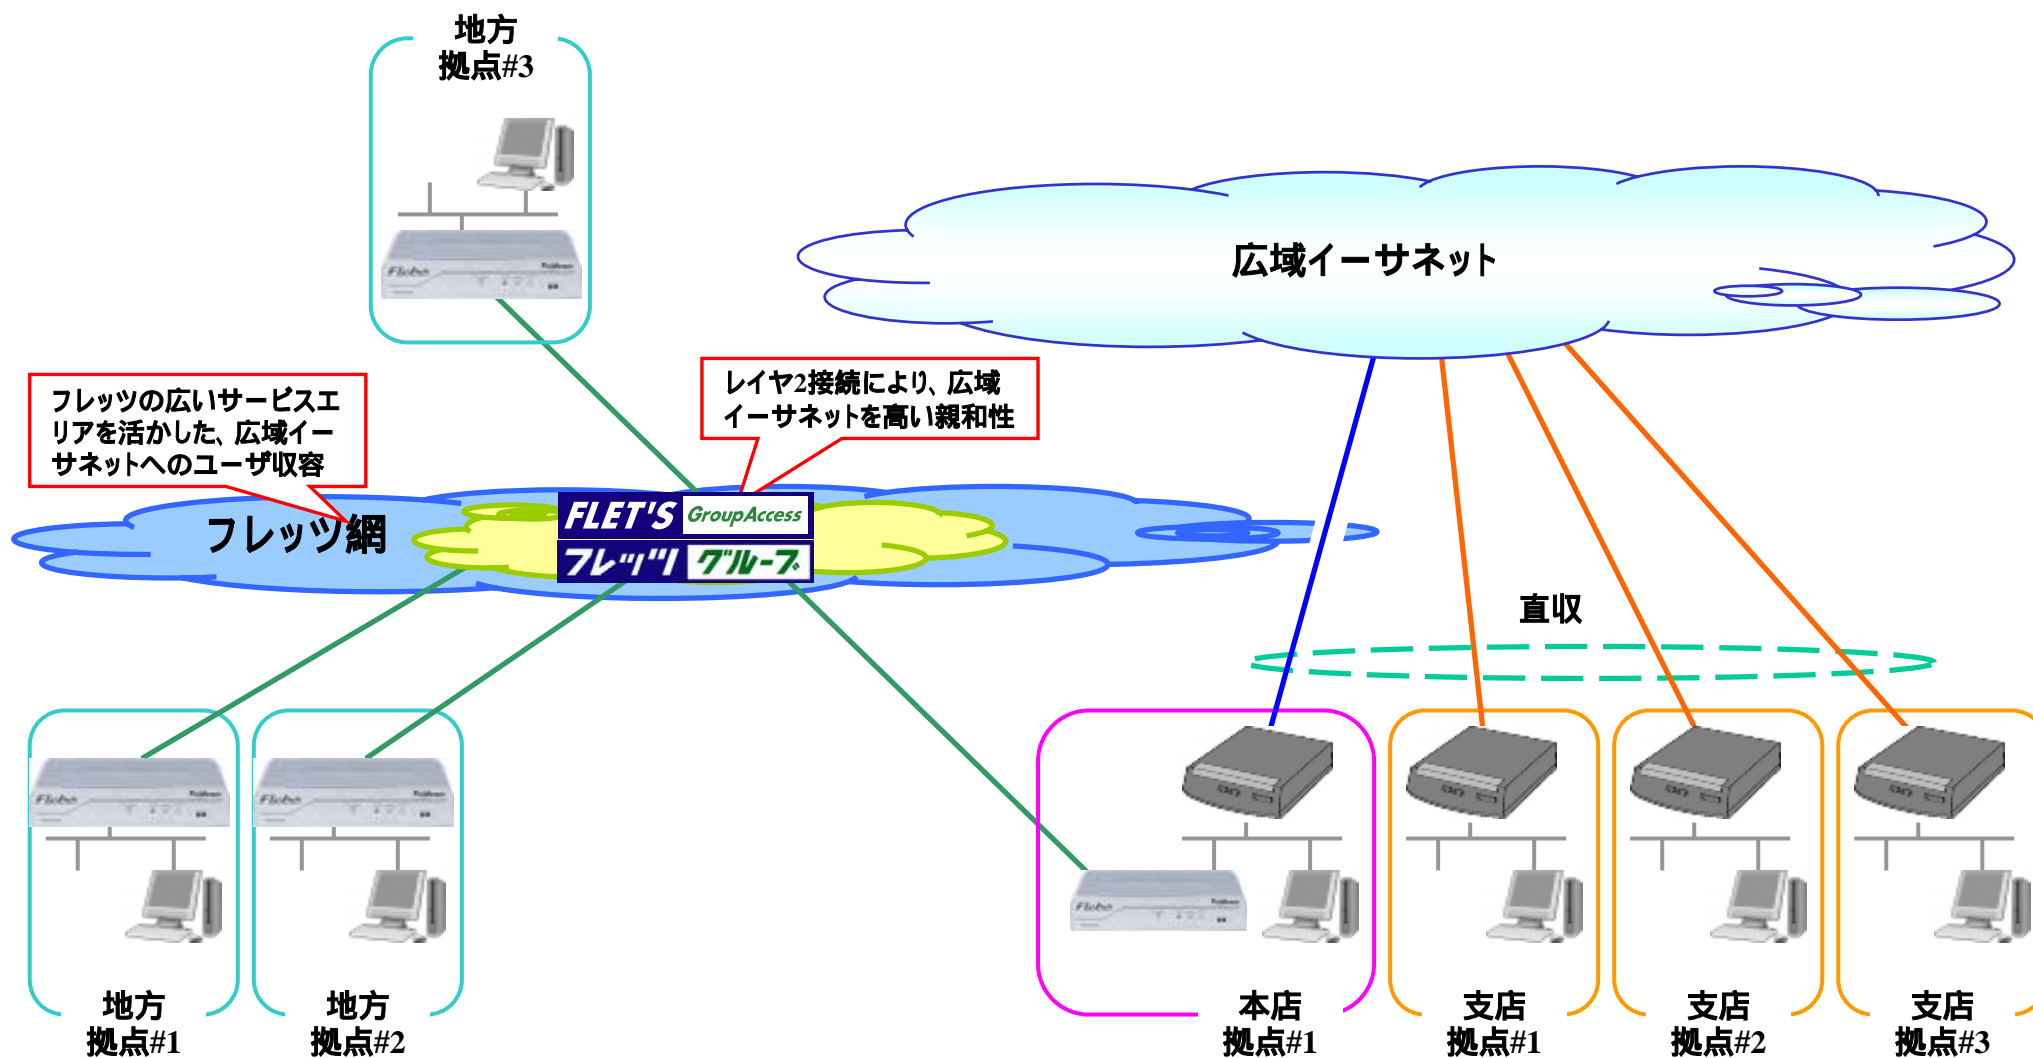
地方
拠点#3

広域イーサネット

レイヤ2接続により、広域イーサネットを高い親和性

フレッツの広いサービスエリアを活かした、広域イーサネットへのユーザ収容

フレッツ網

FLET'S GroupAccess
フレッツ グループ

直収

地方
拠点#1

地方
拠点#2

本店
拠点#1

支店
拠点#1

支店
拠点#2

支店
拠点#3